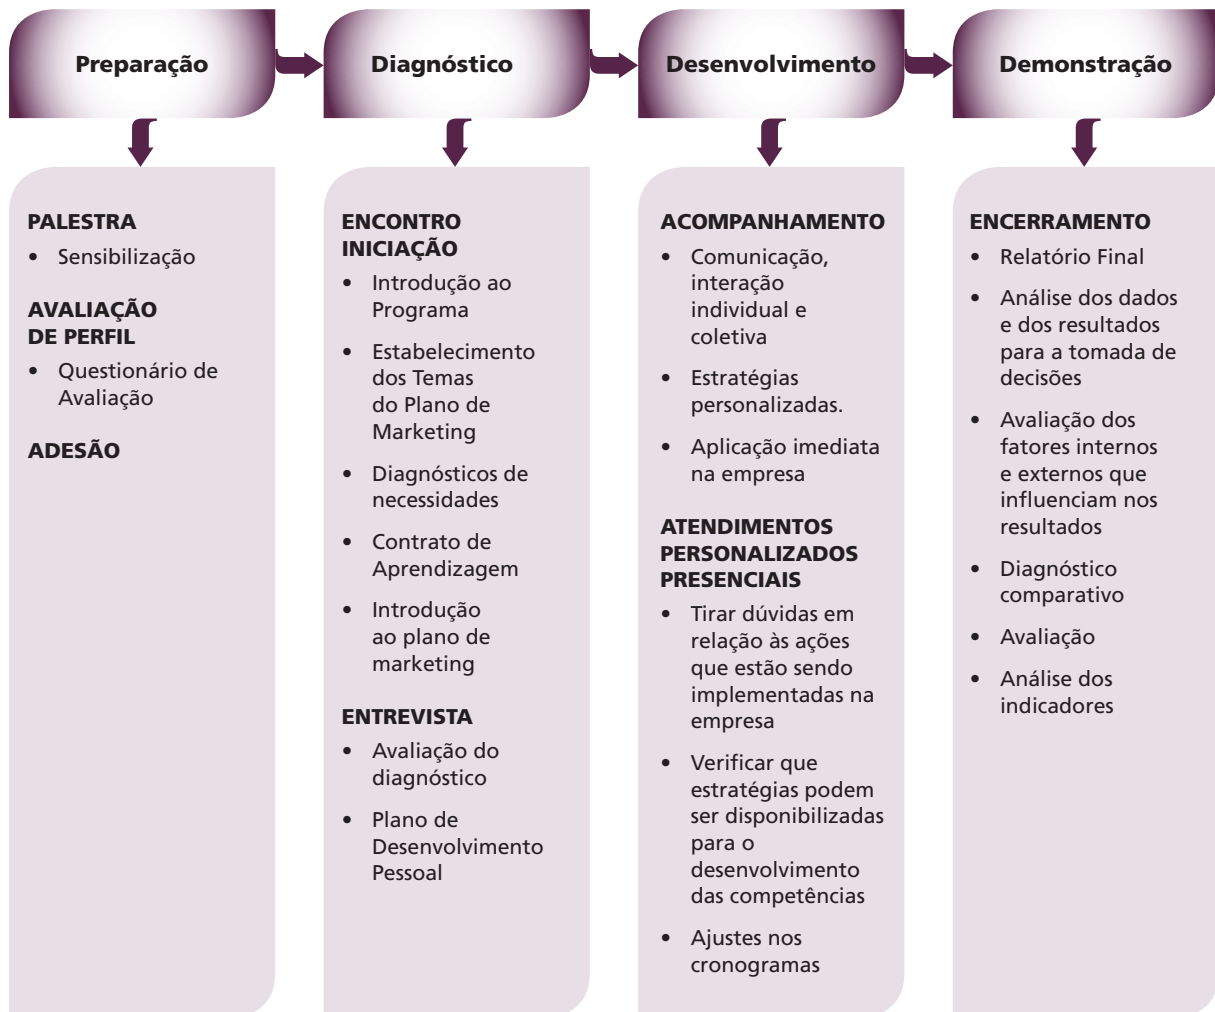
Preparação

Diagnóstico

Desenvolvimento

Demonstração

PALESTRA
• Sensibilização

AVALIAÇÃO DE PERFIL
• Questionário de Avaliação

ADESÃO

ENCONTRO INICIAÇÃO
• Introdução ao Programa
• Estabelecimento dos Temas do Plano de Marketing
• Diagnósticos de necessidades
• Contrato de Aprendizagem
• Introdução ao plano de marketing

ENTREVISTA
• Avaliação do diagnóstico
• Plano de Desenvolvimento Pessoal

ACOMPANHAMENTO
• Comunicação, interação individual e coletiva
• Estratégias personalizadas.
• Aplicação imediata na empresa

ATENDIMENTOS PERSONALIZADOS PRESENCIAIS
• Tirar dúvidas em relação às ações que estão sendo implementadas na empresa
• Verificar que estratégias podem ser disponibilizadas para o desenvolvimento das competências
• Ajustes nos cronogramas

ENCERRAMENTO
• Relatório Final
• Análise dos dados e dos resultados para a tomada de decisões
• Avaliação dos fatores internos e externos que influenciam nos resultados
• Diagnóstico comparativo
• Avaliação
• Análise dos indicadores